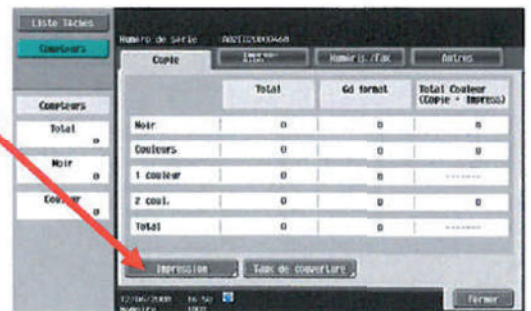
Liste Tâches

Compteurs

Numéro de série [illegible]

Copie

Impression

Numéris./Fax

Autres

Compteurs

Total
0

Noir
0

Couleur
0

| | Total | Gd format | Total Couleur (Copie + Impress) |
|---|---|---|---|
| Noir | 0 | 0 | 0 |
| Couleurs | 0 | 0 | 0 |
| 1 couleur | 0 | 0 | ------ |
| 2 coul. | 0 | 0 | 0 |
| Total | 0 | 0 | ------ |

Impression

Taux de couverture

12/06/2008 16:50
Mémoire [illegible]

Fermer